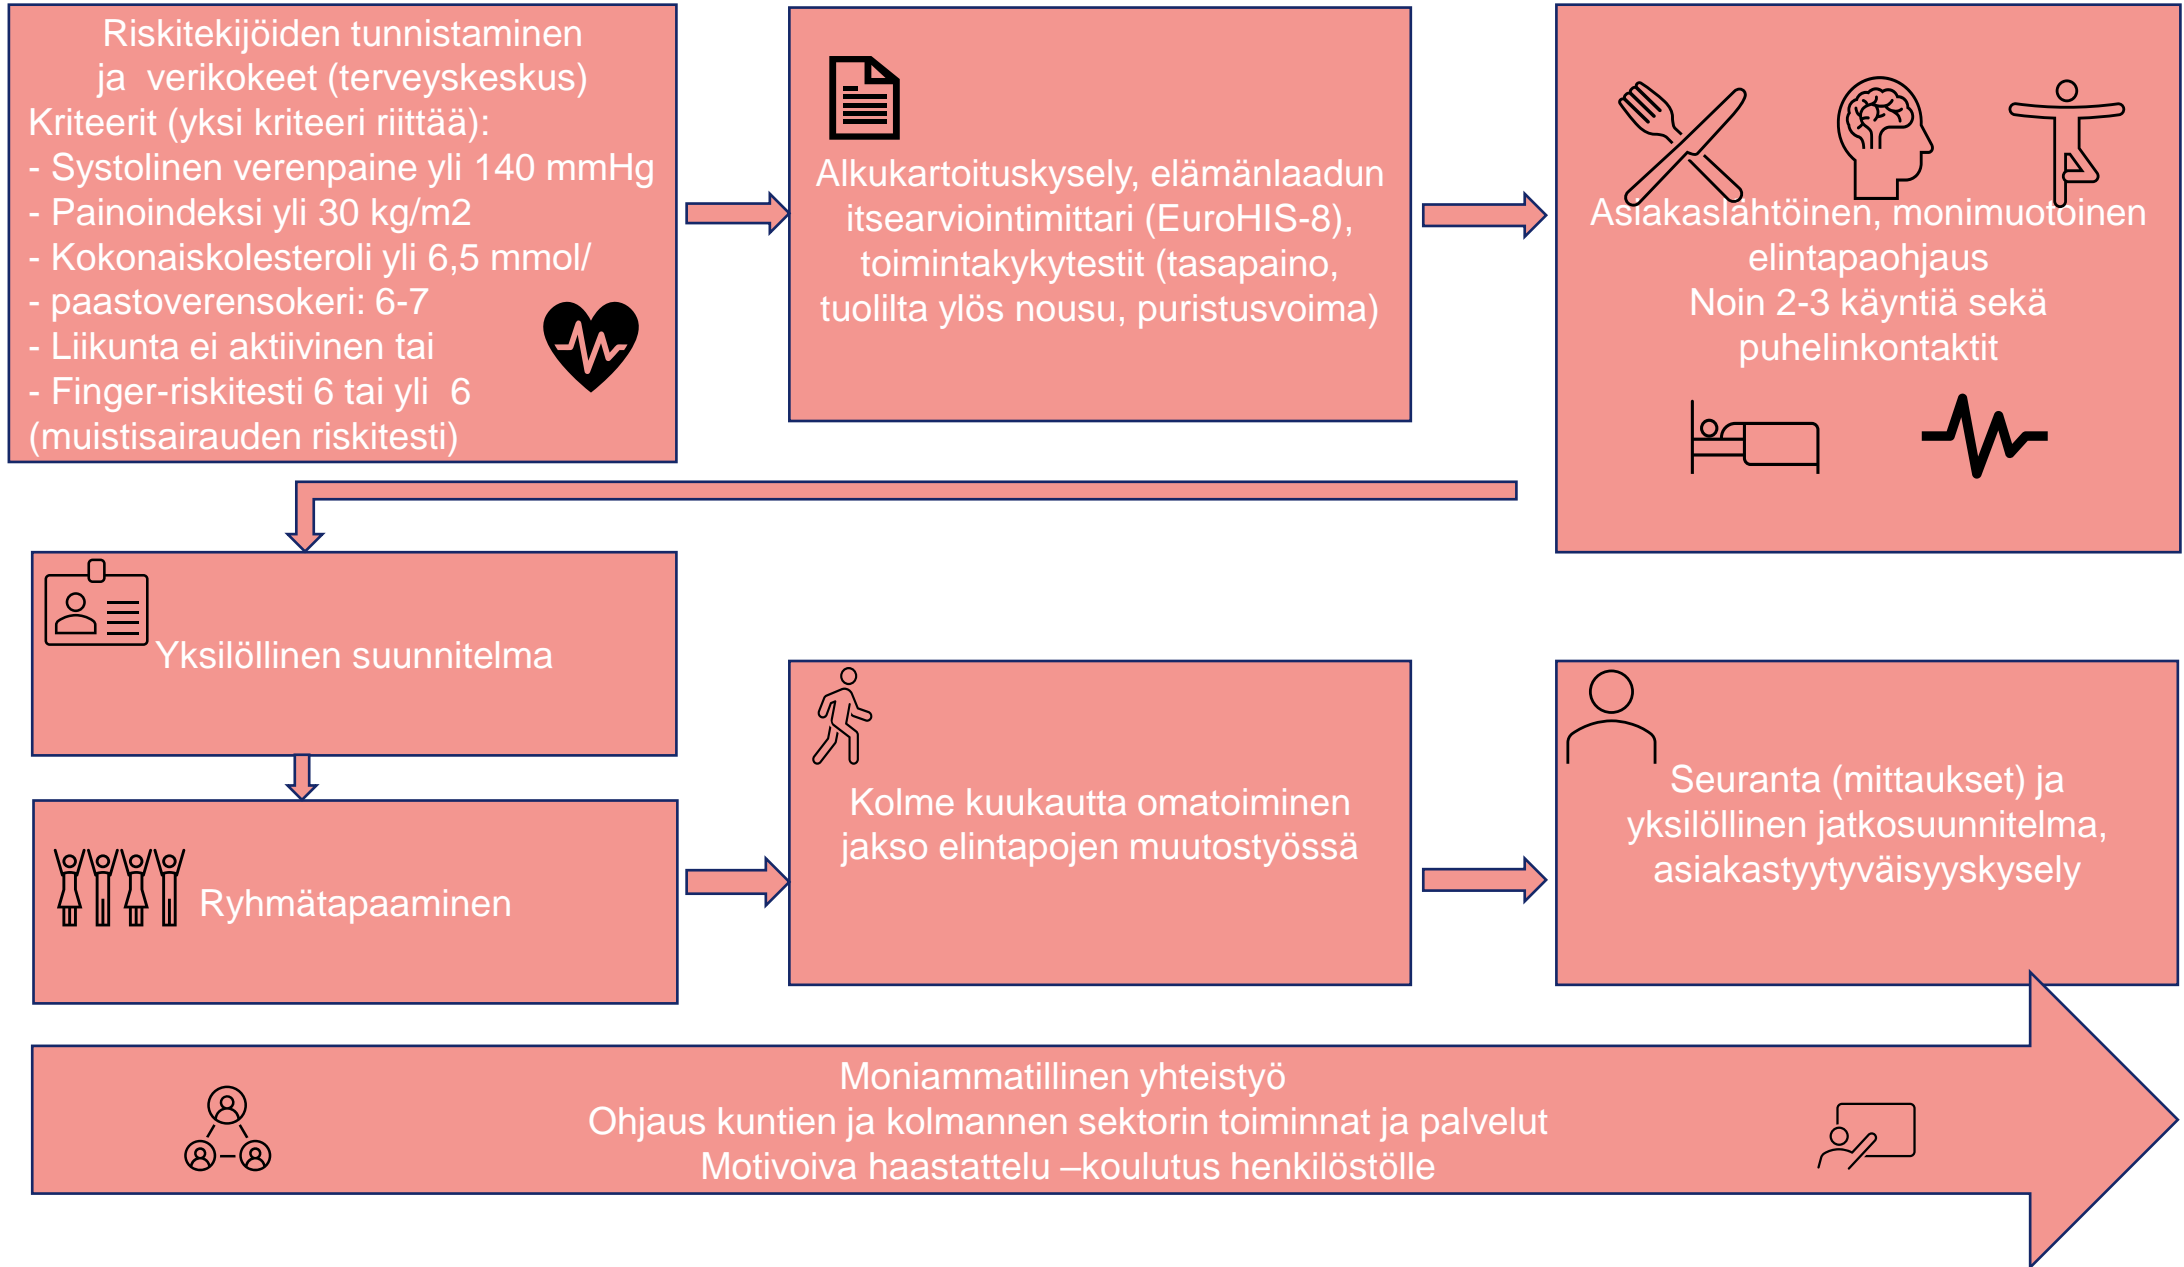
Riskitekijöiden tunnistaminen ja verikokeet (terveyskeskus)
Kriteerit (yksi kriteeri riittää):
- Systolinen verenpaine yli 140 mmHg
- Painoindeksi yli 30 kg/m2
- Kokonaiskolesteroli yli 6,5 mmol/
- paastoverensokeri: 6-7
- Liikunta ei aktiivinen tai
- Finger-riskitesti 6 tai yli 6 (muistisairauden riskitesti)

Alkukartoituskysely, elämänlaadun itsearviointimittari (EuroHIS-8), toimintakykytestit (tasapaino, tuolilta ylös nousu, puristusvoima)

Asiakaslähtöinen, monimuotoinen elintapaohjaus
Noin 2-3 käyntiä sekä puhelinkontaktit

Yksilöllinen suunnitelma

Ryhmätapaaminen

Kolme kuukautta omatoiminen jakso elintapojen muutostyössä

Seuranta (mittaukset) ja yksilöllinen jatkosuunnitelma, asiakastyytyväisyyskysely

Moniammatillinen yhteistyö
Ohjaus kuntien ja kolmannen sektorin toiminnat ja palvelut
Motivoiva haastattelu –koulutus henkilöstölle